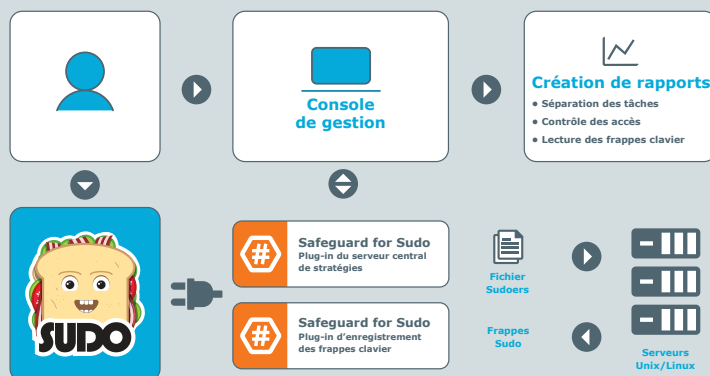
Console de gestion

Création de rapports

• Séparation des tâches
• Contrôle des accès
• Lecture des frappes clavier

SUDO

Safeguard for Sudo
Plug-in du serveur central de stratégies

Safeguard for Sudo
Plug-in d'enregistrement des frappes clavier

Fichier Sudoers

Frappes Sudo

Serveurs Unix/Linux